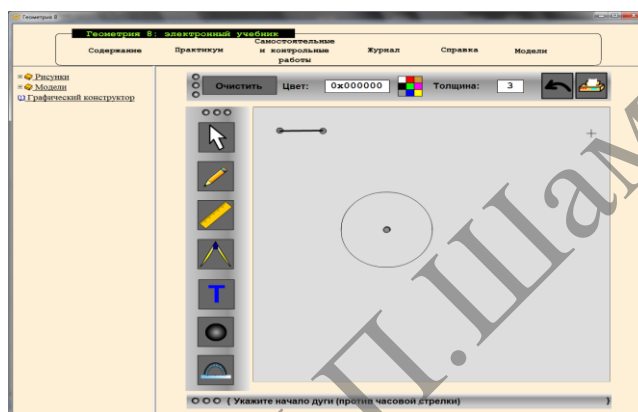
Геометрия 8

Геометрия 8: электронный учебник

Содержание | Практикум | Самостоятельные и контрольные работы | Журнал | Справка | Модели

Рисунки
Модели
Графический конструктор

Очистить Цвет: 0x000000 Толщина: 3

T

( Укажите начало дуги (против часовой стрелки) )

Н.П.Шам